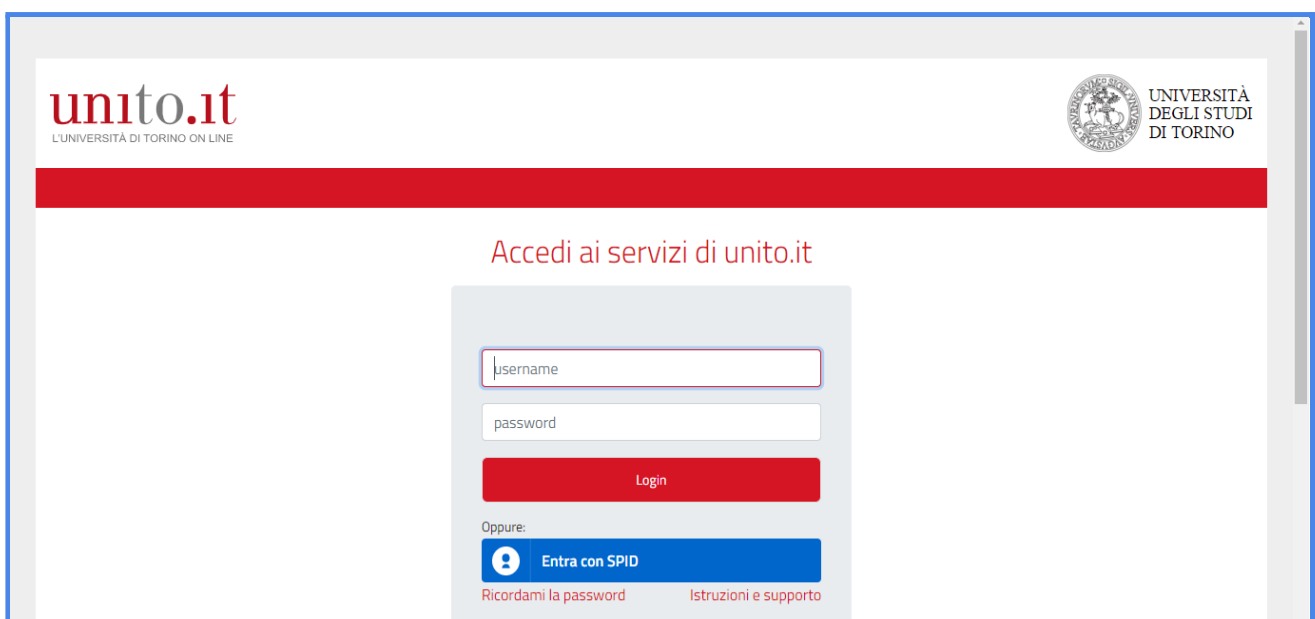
unito.it
L'UNIVERSITÀ DI TORINO ON LINE

UNIVERSITÀ DEGLI STUDI DI TORINO

Accedi ai servizi di unito.it

username

password

Login

Oppure:

Entra con SPID

Ricordami la password

Istruzioni e supporto